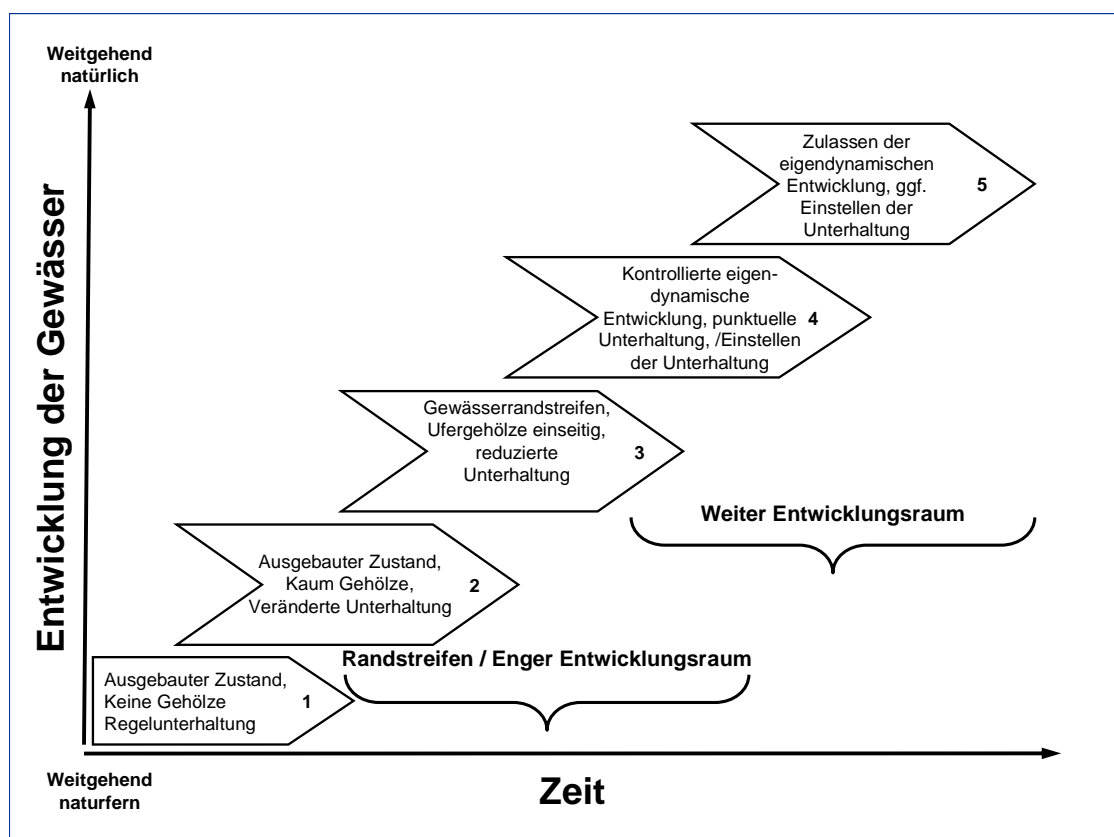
Weitgehend natürlich

Entwicklung der Gewässer

Zulassen der eigendynamischen Entwicklung, ggf. Einstellen der Unterhaltung 5

Kontrollierte eigendynamische Entwicklung, punktuelle Unterhaltung, /Einstellen der Unterhaltung 4

Gewässerrandstreifen, Ufergehölze einseitig, reduzierte Unterhaltung 3

Weiter Entwicklungsraum

Ausgebauter Zustand, Kaum Gehölze, Veränderte Unterhaltung 2

Randstreifen / Enger Entwicklungsraum

Ausgebauter Zustand, Keine Gehölze Regelunterhaltung 1

Weitgehend naturfern

Zeit